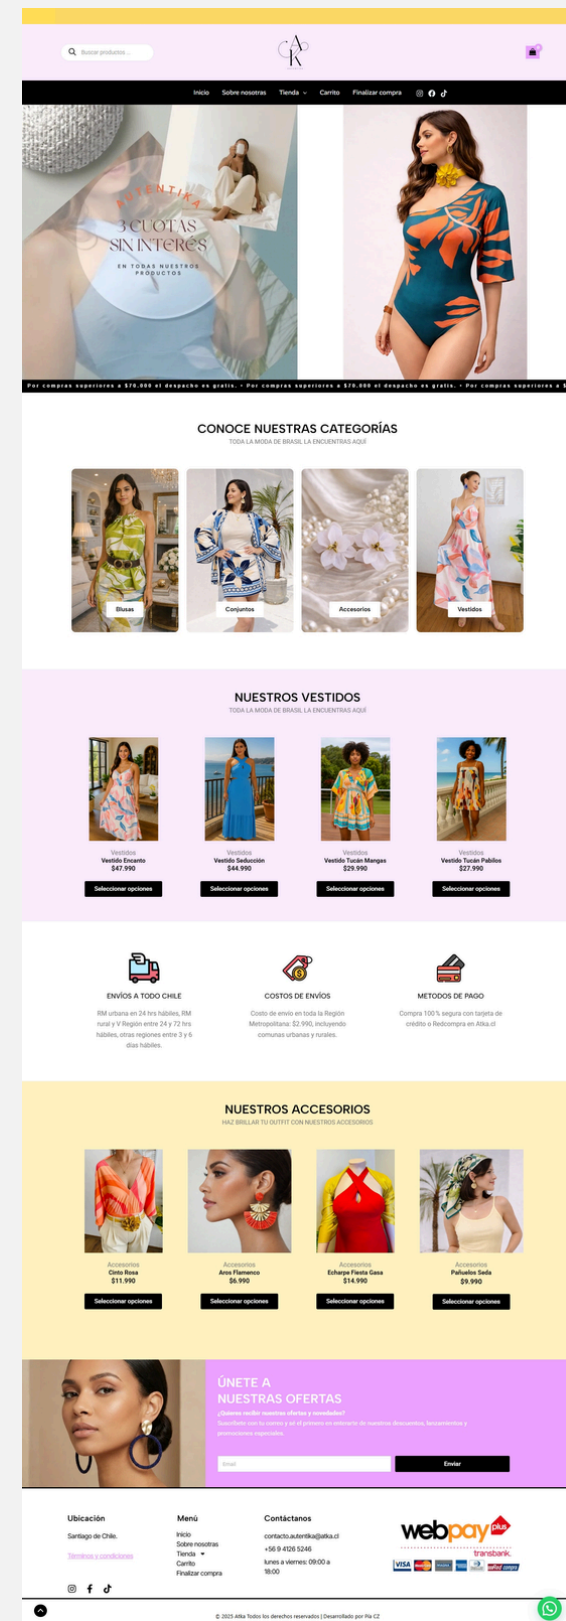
Buscar productos ...

A K

Inicio Sobre nosotras Tienda Carrito Finalizar compra

AUTENTIKA
3 CUOTAS SIN INTERES
EN TODAS NUESTROS PRODUCTOS

Por compras superiores a $70.000 el despacho es gratis. • Por compras superiores a $70.000 el despacho es gratis. • Por compras superiores a $

CONOCE NUESTRAS CATEGORÍAS
TODA LA MODA DE BRASIL LA ENCUENTRAS AQUÍ

Blusas
Conjuntos
Accesorios
Vestidos

NUESTROS VESTIDOS
TODA LA MODA DE BRASIL LA ENCUENTRAS AQUÍ

Vestidos
Vestido Encanto
$47.990
Seleccionar opciones

Vestidos
Vestido Seducción
$44.990
Seleccionar opciones

Vestidos
Vestido Tucán Mangas
$29.990
Seleccionar opciones

Vestidos
Vestido Tucán Pabilos
$27.990
Seleccionar opciones

ENVÍOS A TODO CHILE
RM urbana en 24 hrs hábiles, RM rural y V Región entre 24 y 72 hrs hábiles, otras regiones entre 3 y 6 días hábiles.

COSTOS DE ENVÍOS
Costo de envío en toda la Región Metropolitana: $2.990, incluyendo comunas urbanas y rurales.

METODOS DE PAGO
Compra 100 % segura con tarjeta de crédito o Redcompra en Atka.cl

NUESTROS ACCESORIOS
HAZ BRILLAR TU OUTFIT CON NUESTROS ACCESORIOS

Accesorios
Cinto Rosa
$11.990
Seleccionar opciones

Accesorios
Aros Flamenco
$6.990
Seleccionar opciones

Accesorios
Echarpe Fiesta Gasa
$14.990
Seleccionar opciones

Accesorios
Pañuelos Seda
$9.990
Seleccionar opciones

ÚNETE A
NUESTRAS OFERTAS
¿Quieres recibir nuestras ofertas y novedades?
Suscríbete con tu correo y sé el primero en enterarte de nuestros descuentos, lanzamientos y promociones especiales.

Email
Enviar

Ubicación
Santiago de Chile.
Términos y condiciones

Menú
Inicio
Sobre nosotras
Tienda
Carrito
Finalizar compra

Contáctanos
contacto.autentika@atka.cl
+56 9 4126 5246
lunes a viernes: 09:00 a 18:00

webpay plus
transbank.

© 2025 Atka Todos los derechos reservados | Desarrollado por Ria CZ